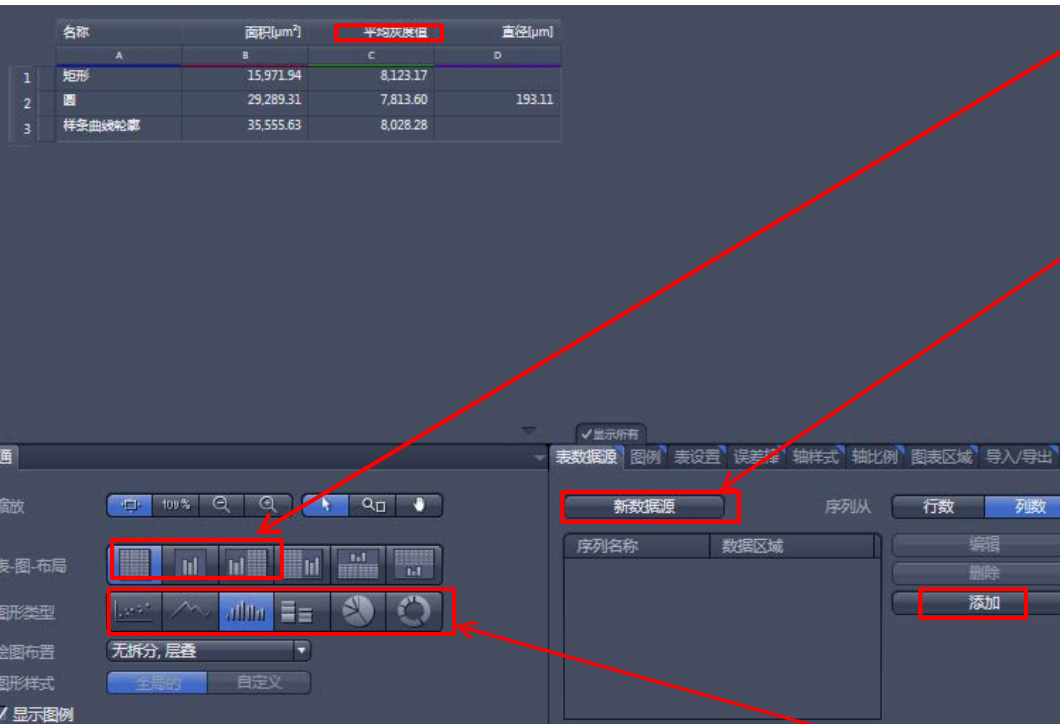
| | 名称 | 面积[µm²] | 平均灰度值 | 直径[µm] |
|---|---|---|---|---|
| | A | B | C | D |
| 1 | 矩形 | 15,971.94 | 8,123.17 | |
| 2 | 圆 | 29,289.31 | 7,813.60 | 193.11 |
| 3 | 样条曲线轮廓 | 35,555.63 | 8,028.28 | |

✓显示所有

通

缩放

100%

表-图-布局

图形类型

绘图布置 无拆分, 层叠

图形样式 全局的 自定义

✓ 显示图例

表数据源 图例 表设置 误差棒 轴样式 轴比例 图表区域 导入/导出

新数据源

序列从 行数 列数

序列名称 数据区域

编辑

删除

添加